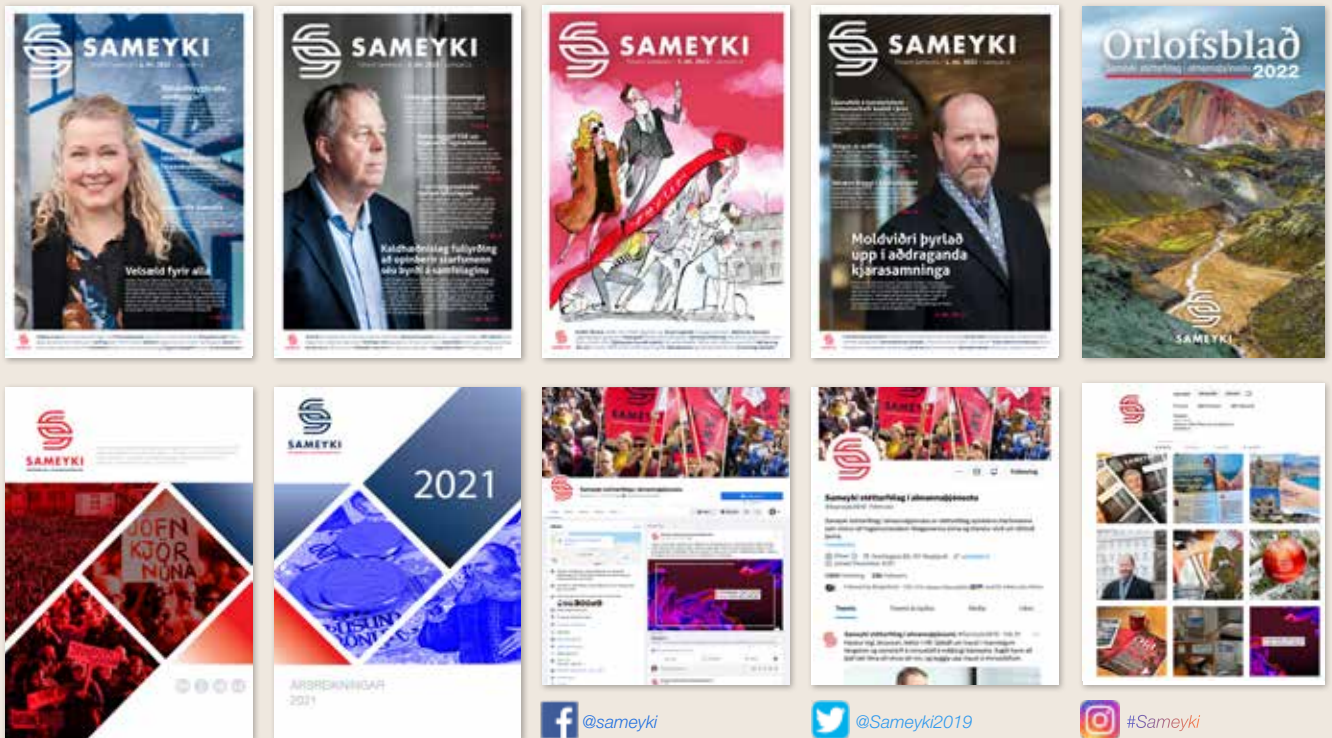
SAMEYKI

Velsæld fyrir alla

SAMEYKI

Kaldhæðnislegt fullyrðing að opinberir starfsmenn séu byrði á samfélaginu

SAMEYKI

SAMEYKI

Moldviðri þyrlað upp í aðdraganda kjarasamninga

Orlofsblað 2022

SAMEYKI

SAMEYKI

JÖFN KJÖR NÚNA

SAMEYKI

2021

ÁRSREIKNINGAR 2021

Sameyki stéttarfélag í almannaþjónustu

Sameyki stéttarfélag í almannaþjónustu

@Sameyki2019

Following

Tweets

Media

Likes

@sameyki

@Sameyki2019

#Sameyki